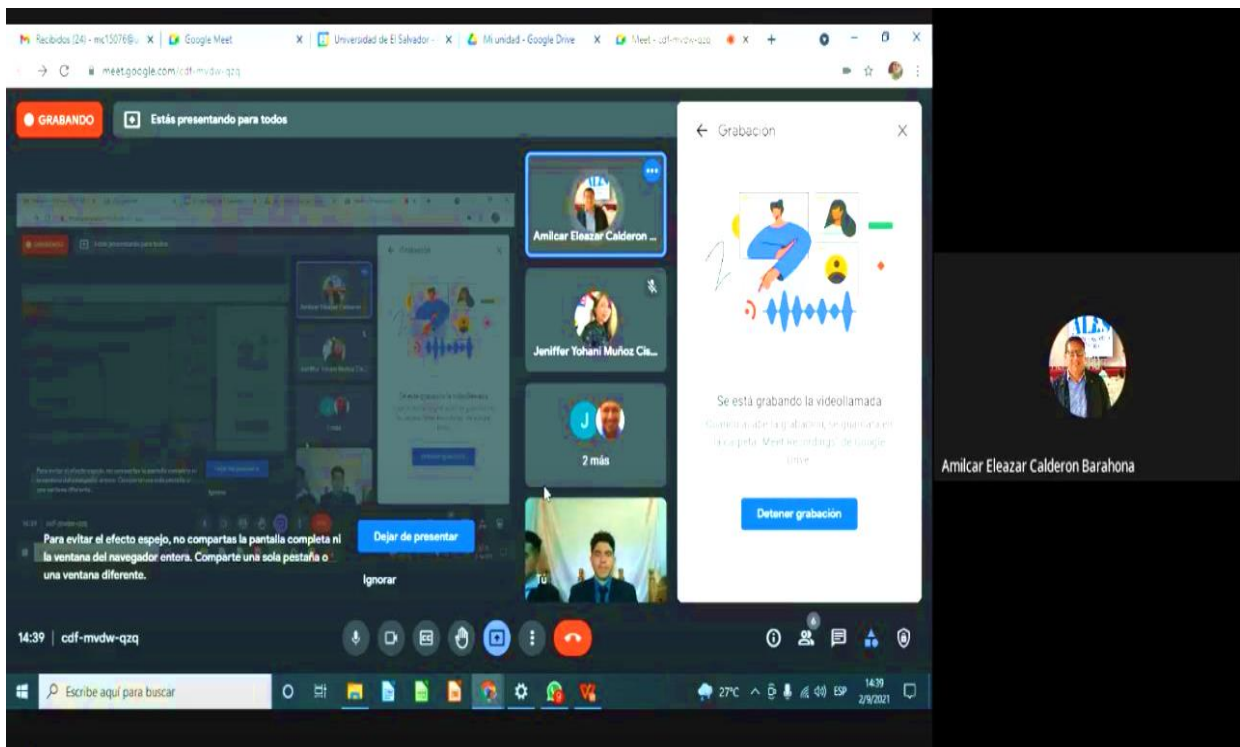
Recibidos (24) - mc15076@u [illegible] | Google Meet | Universidad de El Salvador - | Mi unidad - Google Drive | Meet - cdf-mvdw-qzq

meet.google.com/cdf-mvdw-qzq

GRABANDO

Estás presentando para todos

Amilcar Eleazar Calderon ...

Jeniffer Yohani Muñoz Cis...

J

2 más

Tú

Para evitar el efecto espejo, no compartas la pantalla completa ni la ventana del navegador entera. Comparte una sola pestaña o una ventana diferente.

Dejar de presentar

Ignorar

← Grabación

Se está grabando la videollamada

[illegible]

Detener grabación

Amilcar Eleazar Calderon Barahona

14:39 | cdf-mvdw-qzq

6

Escribe aquí para buscar

27°C ESP 14:39 2/9/2021